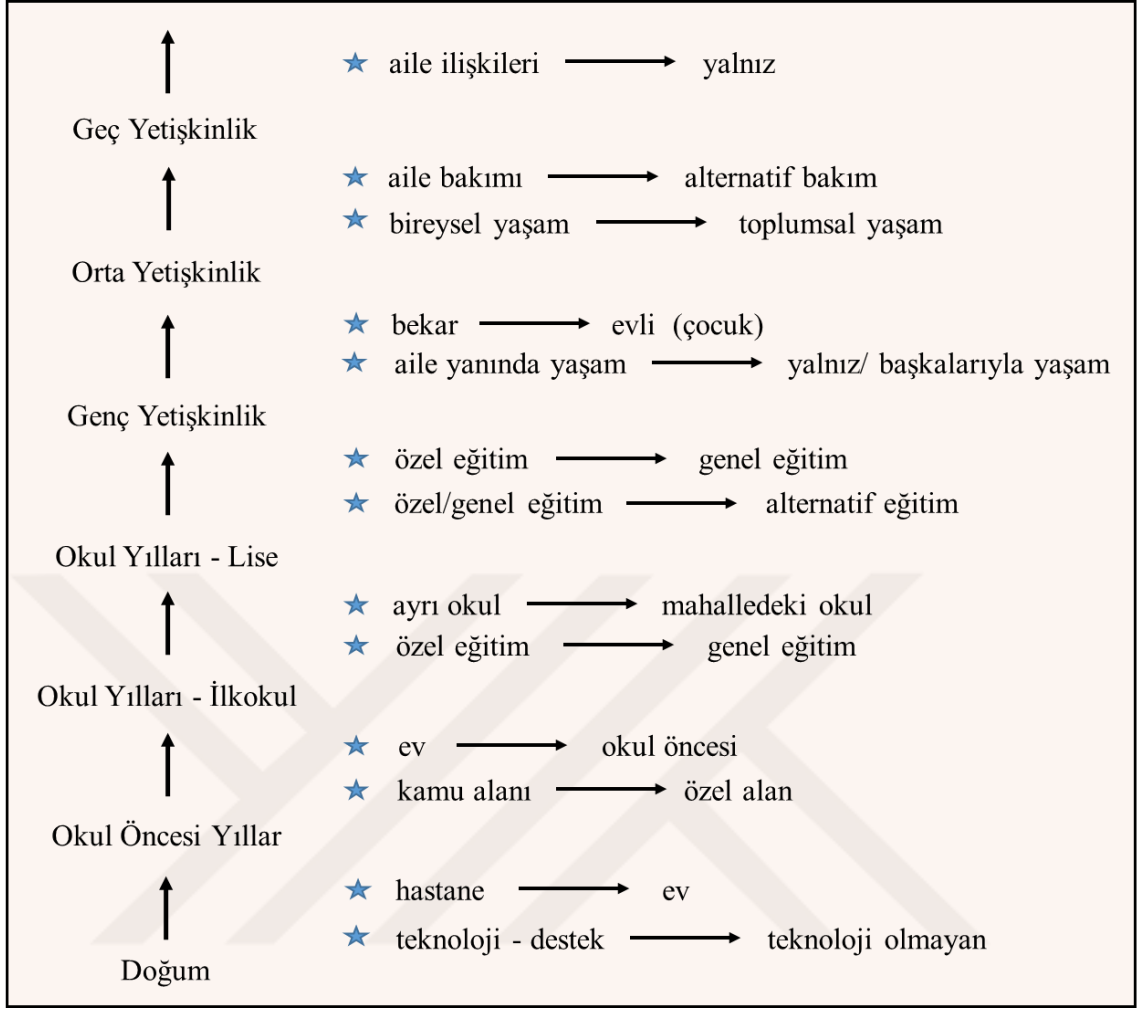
Geç Yetişkinlik

★ aile ilişkileri → yalnız

Orta Yetişkinlik

★ aile bakımı → alternatif bakım
★ bireysel yaşam → toplumsal yaşam

Genç Yetişkinlik

★ bekar → evli (çocuk)
★ aile yanında yaşam → yalnız/ başkalarıyla yaşam

Okul Yılları - Lise

★ özel eğitim → genel eğitim
★ özel/genel eğitim → alternatif eğitim

Okul Yılları - İlkokul

★ ayrı okul → mahalledeki okul
★ özel eğitim → genel eğitim

Okul Öncesi Yıllar

★ ev → okul öncesi
★ kamu alanı → özel alan

Doğum

★ hastane → ev
★ teknoloji - destek → teknoloji olmayan